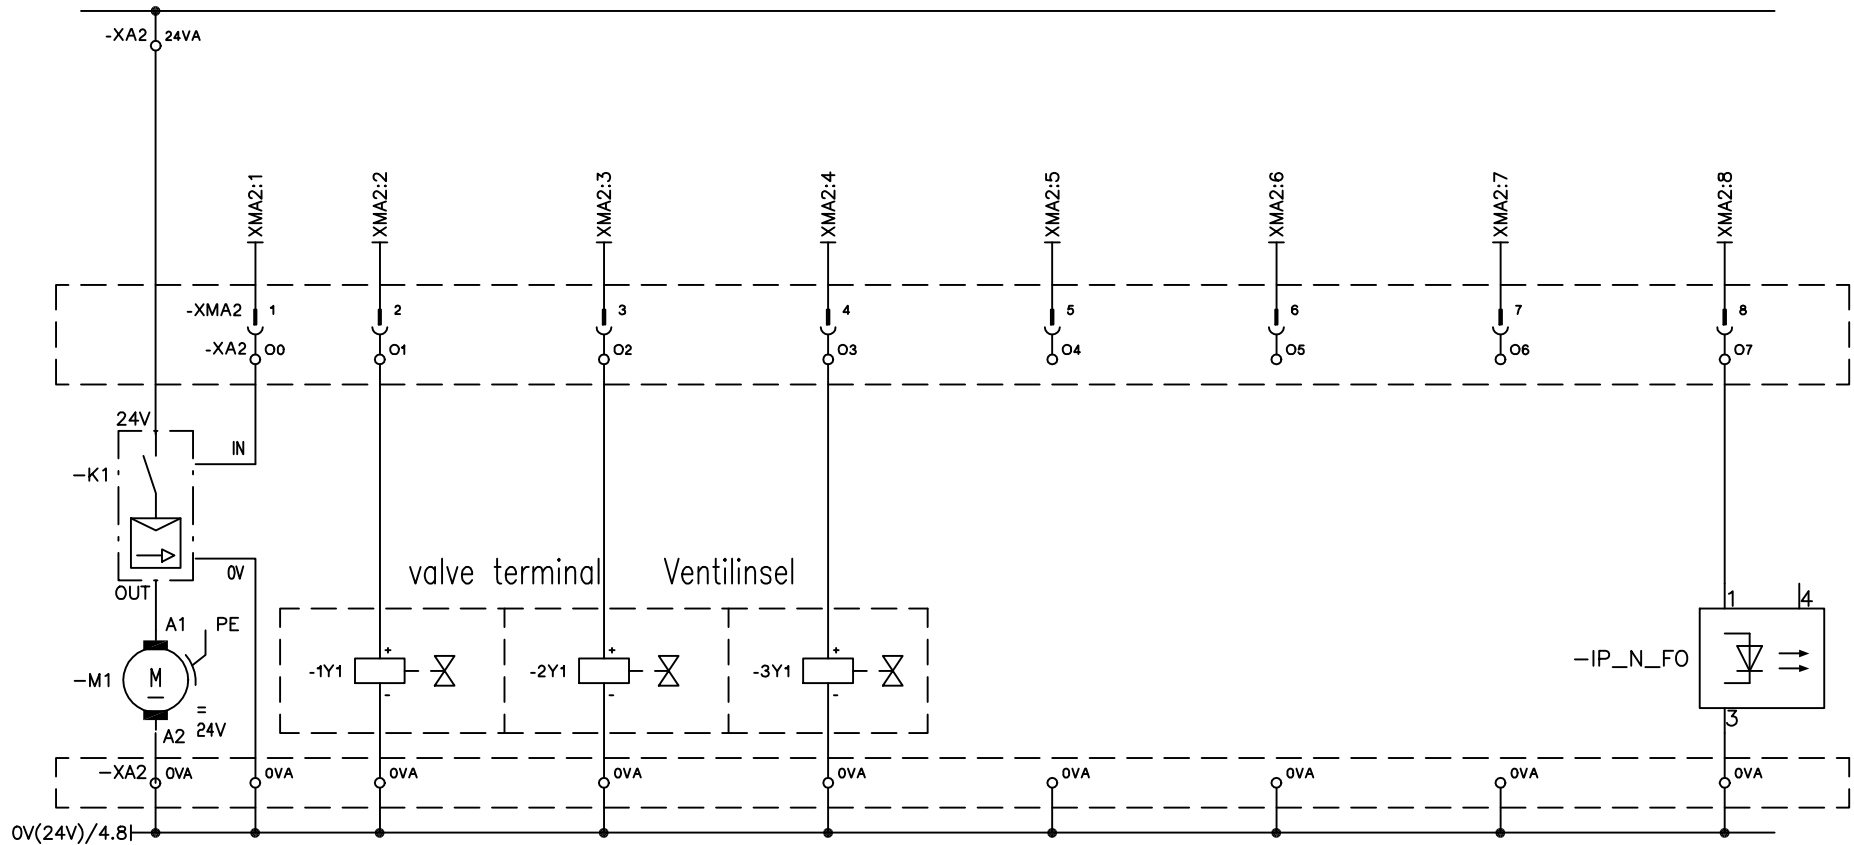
-XA2 24VA

XMA2:1 XMA2:2 XMA2:3 XMA2:4 XMA2:5 XMA2:6 XMA2:7 XMA2:8

-XMA2 1 2 3 4 5 6 7 8
-XA2 O0 O1 O2 O3 O4 O5 O6 O7

24V
IN
-K1
0V
OUT

valve terminal Ventilinsel

A1 PE
-M1 M
= 24V
A2

-1Y1 + -
-2Y1 + -
-3Y1 + -

1 4
-IP_N_FO
3

-XA2 0VA 0VA 0VA 0VA 0VA 0VA 0VA 0VA 0VA
0V(24V)/4.8